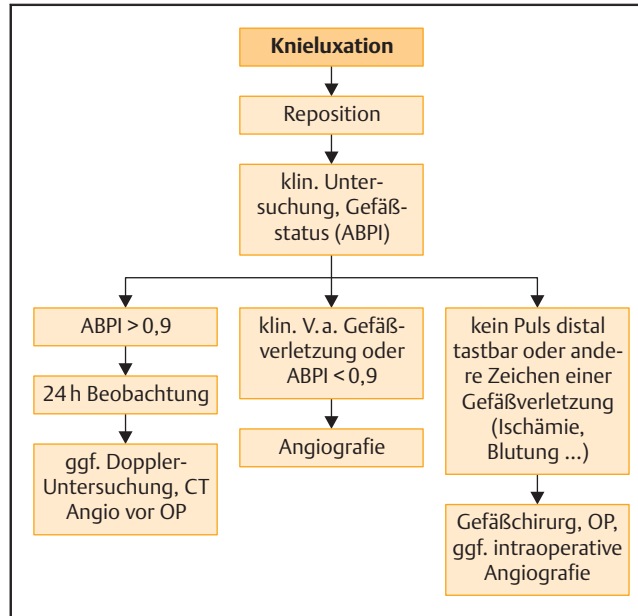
Knieluxation

Reposition

klin. Untersuchung, Gefäßstatus (ABPI)

ABPI > 0,9

24 h Beobachtung

ggf. Doppler-Untersuchung, CT Angio vor OP

klin. V. a. Gefäßverletzung oder ABPI < 0,9

Angiografie

kein Puls distal tastbar oder andere Zeichen einer Gefäßverletzung (Ischämie, Blutung ...)

Gefäßchirurg, OP, ggf. intraoperative Angiografie